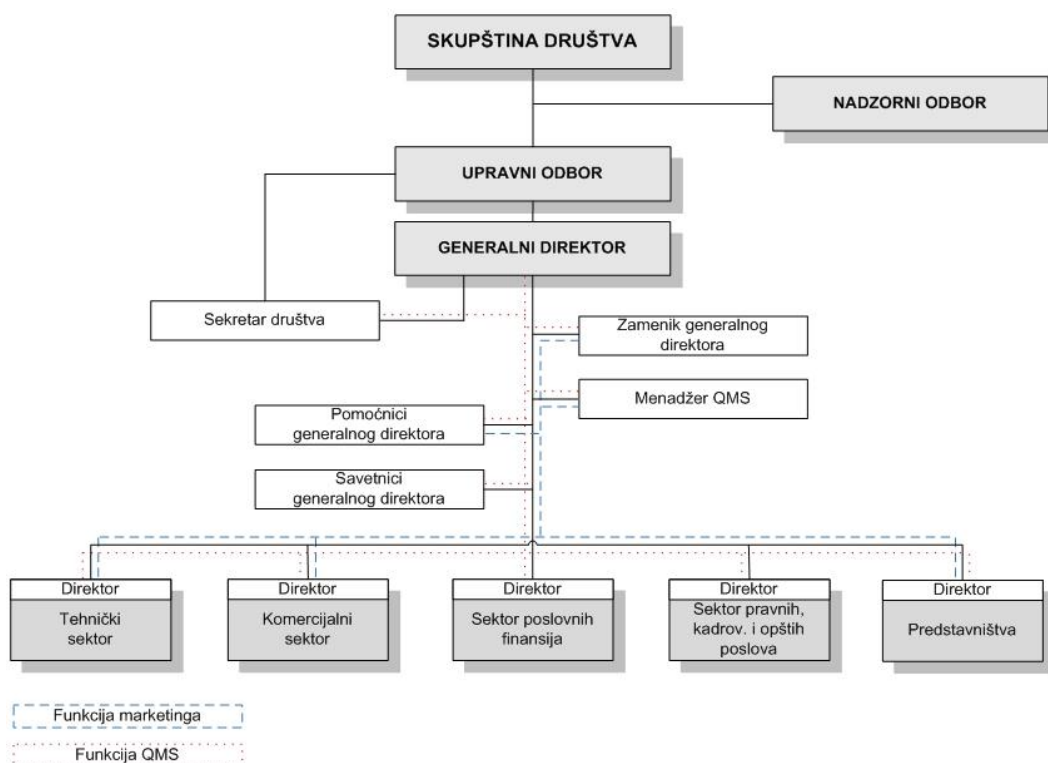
SKUPŠTINA DRUŠTVA

NADZORNI ODBOR

UPRAVNI ODBOR

GENERALNI DIREKTOR

Sekretar društva

Zamenik generalnog direktora

Menadžer QMS

Pomoćnici generalnog direktora

Savetnici generalnog direktora

Direktor
Tehnički sektor

Direktor
Komercijalni sektor

Direktor
Sektor poslovnih finansija

Direktor
Sektor pravnih, kadrov. i opštih poslova

Direktor
Predstavništva

Funkcija marketinga

Funkcija QMS